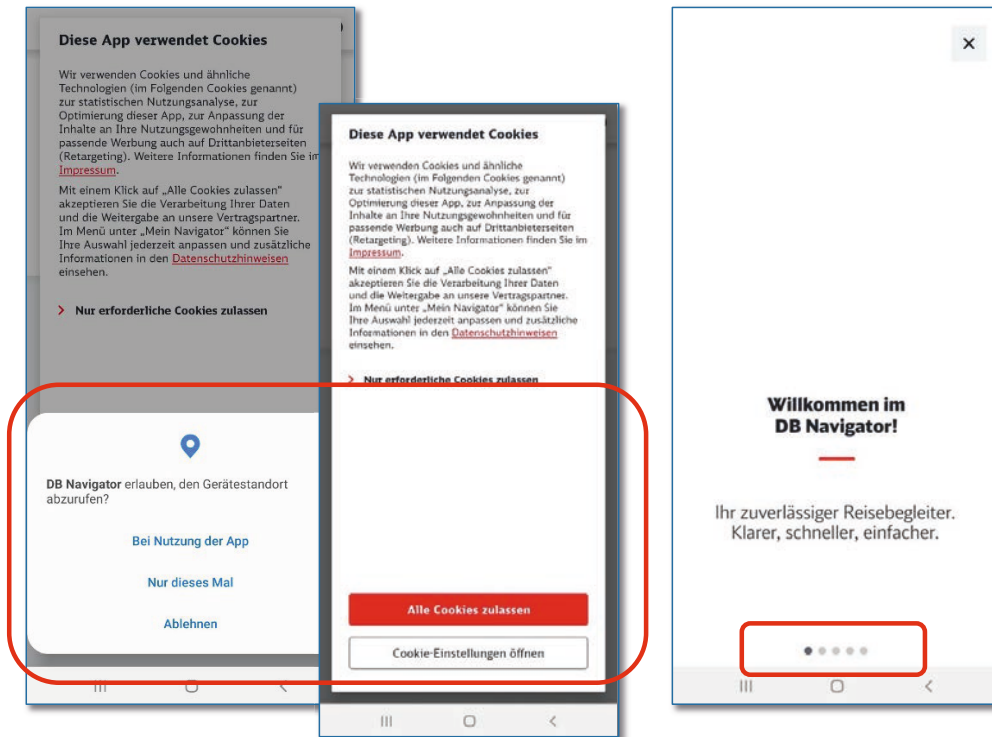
Diese App verwendet Cookies

Wir verwenden Cookies und ähnliche Technologien (im Folgenden Cookies genannt) zur statistischen Nutzungsanalyse, zur Optimierung dieser App, zur Anpassung der Inhalte an Ihre Nutzungsgewohnheiten und für passende Werbung auch auf Drittanbieterseiten (Retargeting). Weitere Informationen finden Sie im Impressum.

Mit einem Klick auf „Alle Cookies zulassen" akzeptieren Sie die Verarbeitung Ihrer Daten und die Weitergabe an unsere Vertragspartner. Im Menü unter „Mein Navigator" können Sie Ihre Auswahl jederzeit anpassen und zusätzliche Informationen in den Datenschutzhinweisen einsehen.

Nur erforderliche Cookies zulassen

DB Navigator erlauben, den Gerätestandort abzurufen?

Bei Nutzung der App

Nur dieses Mal

Ablehnen

Diese App verwendet Cookies

Wir verwenden Cookies und ähnliche Technologien (im Folgenden Cookies genannt) zur statistischen Nutzungsanalyse, zur Optimierung dieser App, zur Anpassung der Inhalte an Ihre Nutzungsgewohnheiten und für passende Werbung auch auf Drittanbieterseiten (Retargeting). Weitere Informationen finden Sie im Impressum.

Mit einem Klick auf „Alle Cookies zulassen" akzeptieren Sie die Verarbeitung Ihrer Daten und die Weitergabe an unsere Vertragspartner. Im Menü unter „Mein Navigator" können Sie Ihre Auswahl jederzeit anpassen und zusätzliche Informationen in den Datenschutzhinweisen einsehen.

Nur erforderliche Cookies zulassen

Alle Cookies zulassen

Cookie-Einstellungen öffnen

×

Willkommen im DB Navigator!

Ihr zuverlässiger Reisebegleiter. Klarer, schneller, einfacher.